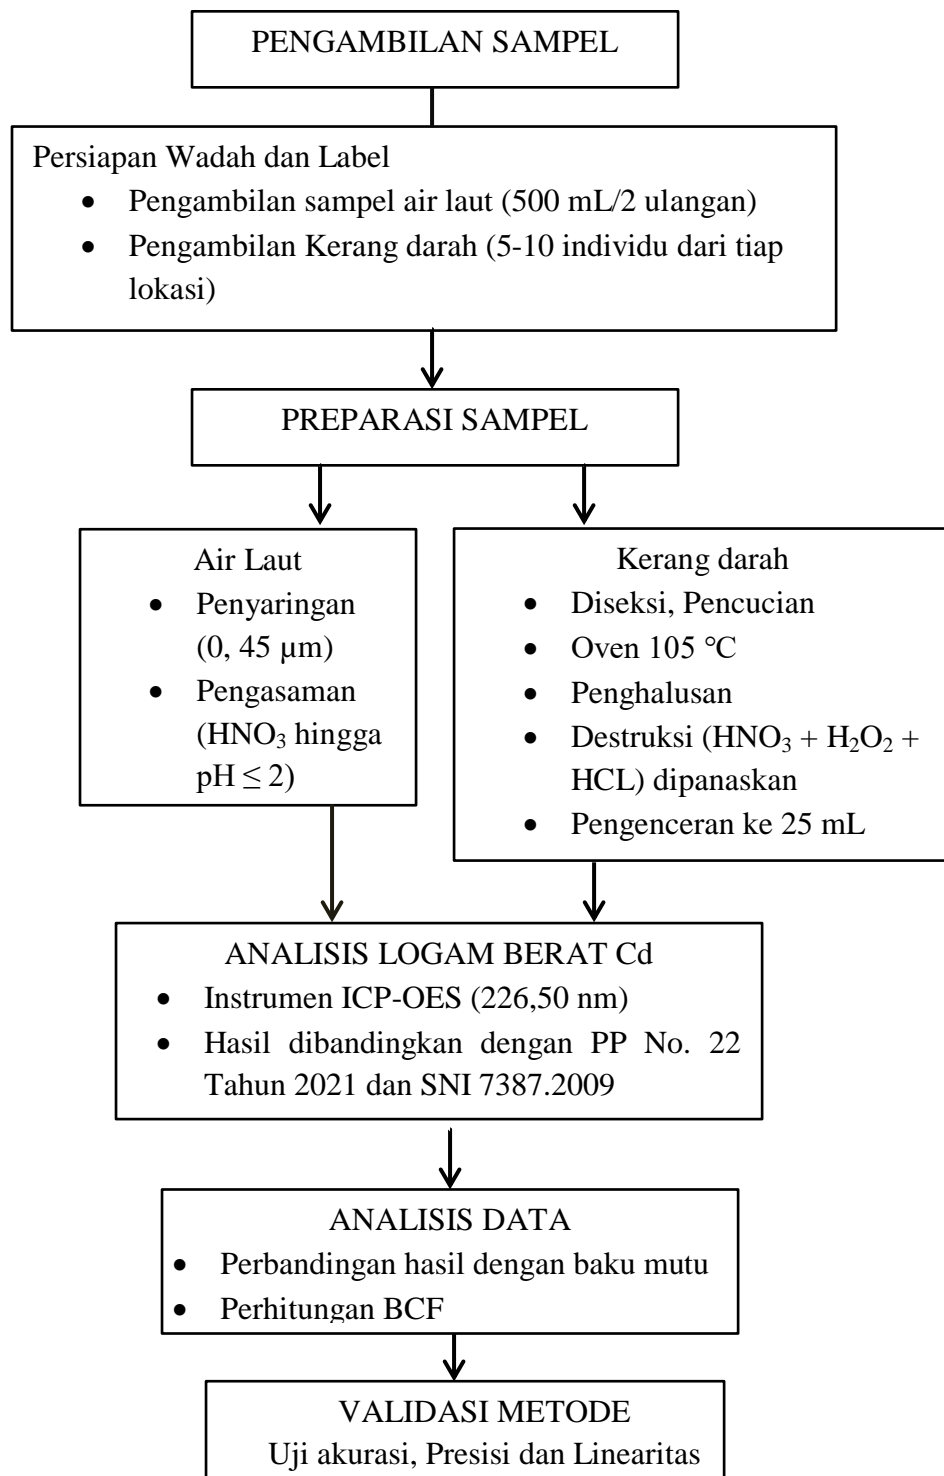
PENGAMBILAN SAMPEL

Persiapan Wadah dan Label
- Pengambilan sampel air laut (500 mL/2 ulangan)
- Pengambilan Kerang darah (5-10 individu dari tiap lokasi)

PREPARASI SAMPEL

Air Laut
- Penyaringan (0, 45 µm)
- Pengasaman ($HNO_3$ hingga pH $\leq 2$)

Kerang darah
- Diseksi, Pencucian
- Oven 105 °C
- Penghalusan
- Destruksi ($HNO_3$ + $H_2O_2$ + HCL) dipanaskan
- Pengenceran ke 25 mL

ANALISIS LOGAM BERAT Cd
- Instrumen ICP-OES (226,50 nm)
- Hasil dibandingkan dengan PP No. 22 Tahun 2021 dan SNI 7387.2009

ANALISIS DATA
- Perbandingan hasil dengan baku mutu
- Perhitungan BCF

VALIDASI METODE
Uji akurasi, Presisi dan Linearitas